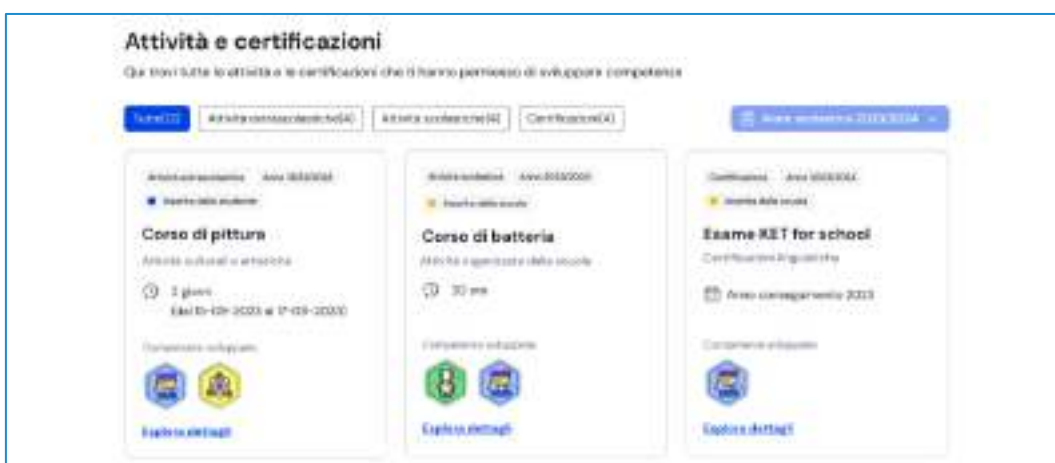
Attività e certificazioni

Qui trovi tutte le attività e le certificazioni che ti hanno permesso di sviluppare competenze

Tutte(3) | Attività extrascolastiche(4) | Attività scolastiche(4) | Certificazioni(4) | Anno scolastico 2023/2024

Attività extrascolastica | Anno 2023/2024
Inserita dallo studente

Corso di pittura

Attività culturali e artistiche

3 giorni
Dal 15-09-2023 al 17-09-2023

Competenze sviluppate

Esplora dettagli

Attività scolastica | Anno 2023/2024
Inserita dalla scuola

Corso di batteria

Attività organizzate dalla scuola

30 ore

Competenze sviluppate

Esplora dettagli

Certificazione | Anno 2023/2024
Inserita dalla scuola

Esame KET for school

Certificazioni linguistiche

Anno conseguimento 2023

Competenze sviluppate

Esplora dettagli